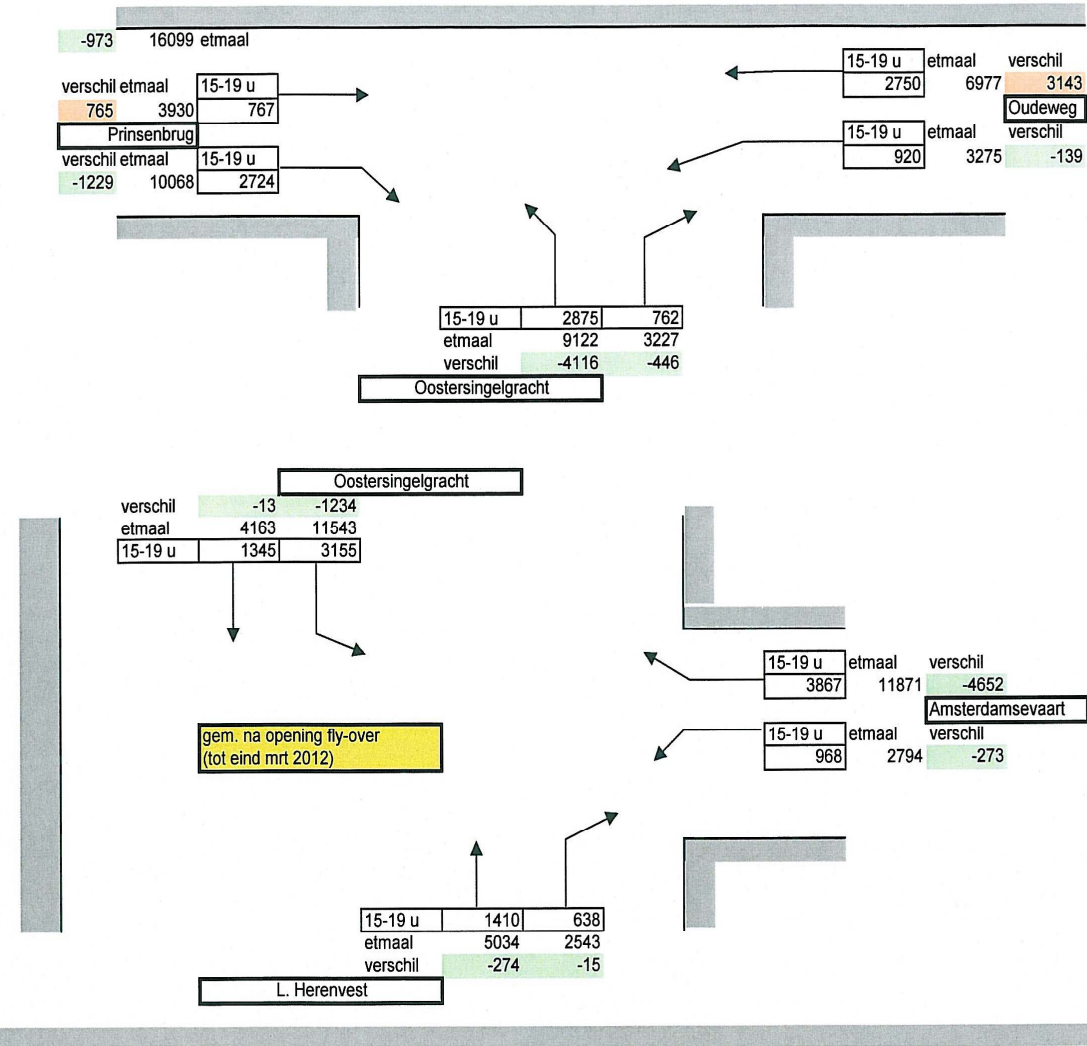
-973 16099 etmaal

verschil etmaal 15-19 u
765 3930 767
Prinsenbrug
verschil etmaal 15-19 u
-1229 10068 2724

15-19 u etmaal verschil
2750 6977 3143
Oudeweg
15-19 u etmaal verschil
920 3275 -139

| 15-19 u | 2875 | 762 |
|---|---|---|
| etmaal | 9122 | 3227 |
| verschil | -4116 | -446 |

Oostersingelgracht

Oostersingelgracht

| verschil | -13 | -1234 |
|---|---|---|
| etmaal | 4163 | 11543 |
| 15-19 u | 1345 | 3155 |

15-19 u etmaal verschil
3867 11871 -4652
Amsterdamsevaart
15-19 u etmaal verschil
968 2794 -273

gem. na opening fly-over
(tot eind mrt 2012)

| 15-19 u | 1410 | 638 |
|---|---|---|
| etmaal | 5034 | 2543 |
| verschil | -274 | -15 |

L. Herenvest